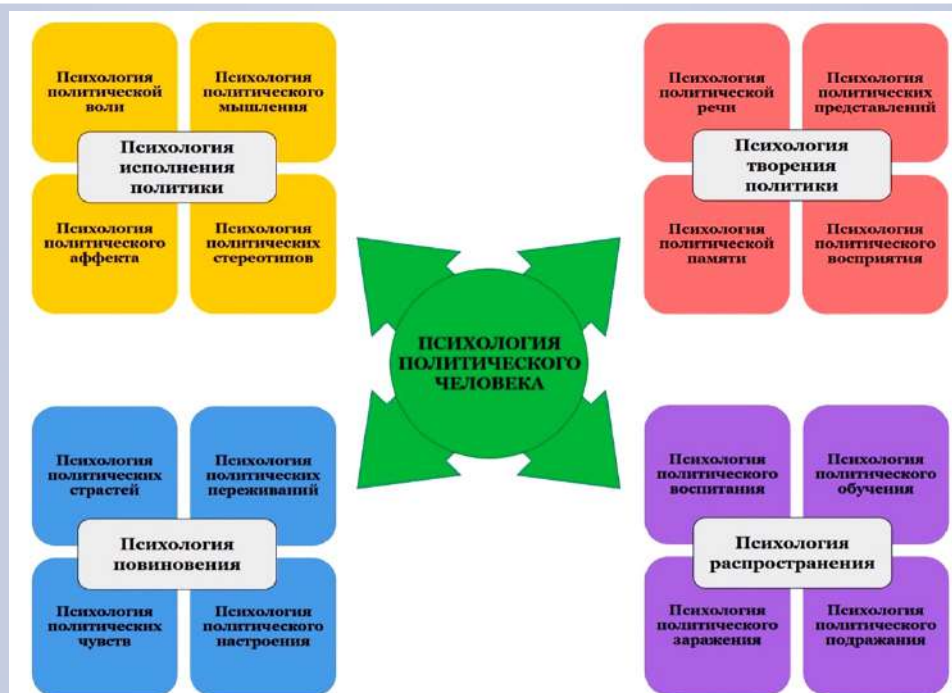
Психология политической воли

Психология политического мышления

Психология исполнения политики

Психология политического аффекта

Психология политических стереотипов

Психология политической речи

Психология политических представлений

Психология творения политики

Психология политической памяти

Психология политического восприятия

ПСИХОЛОГИЯ ПОЛИТИЧЕСКОГО ЧЕЛОВЕКА

Психология политических страстей

Психология политических переживаний

Психология повиновения

Психология политических чувств

Психология политического настроения

Психология политического воспитания

Психология политического обучения

Психология распространения

Психология политического заражения

Психология политического подражания